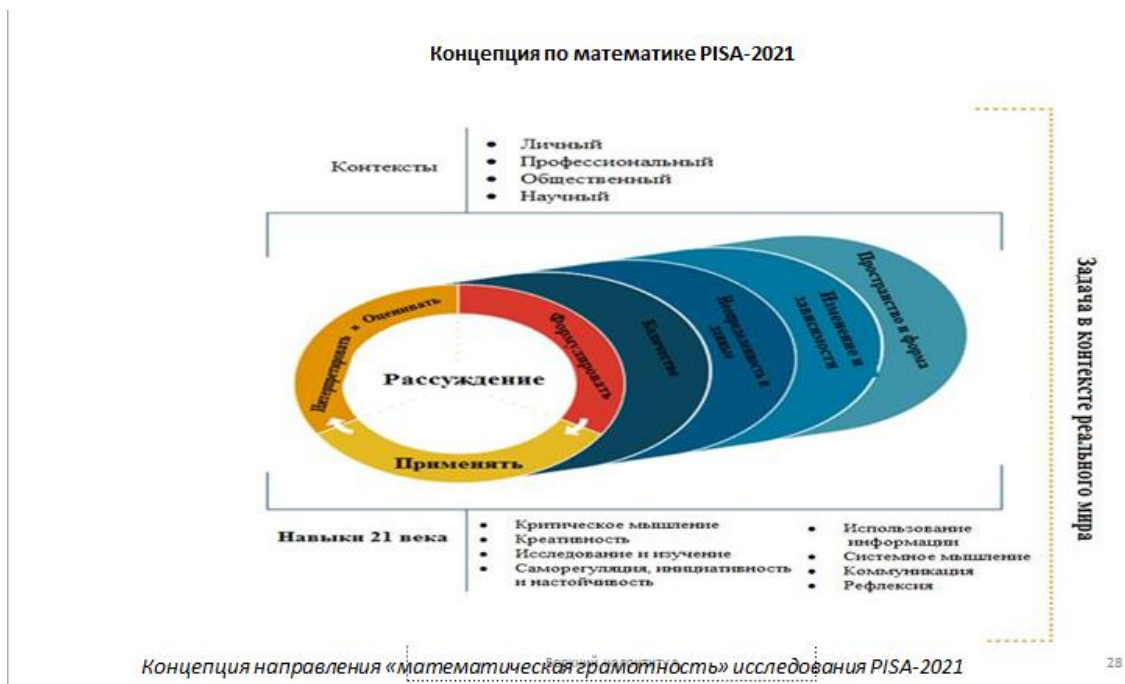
Концепция по математике PISA-2021

Контексты

- Личный
- Профессиональный
- Общественный
- Научный

Интерпретировать и Оценивать

Формулировать

Рассуждение

Применять

Количество

Неопределенность и данные

Изменение и зависимости

Пространство и форма

Задача в контексте реального мира

Навыки 21 века

- Критическое мышление
- Креативность
- Исследование и изучение
- Саморегуляция, инициативность и настойчивость
- Использование информации
- Системное мышление
- Коммуникация
- Рефлексия

Концепция направления «математическая грамотность» исследования PISA-2021

28